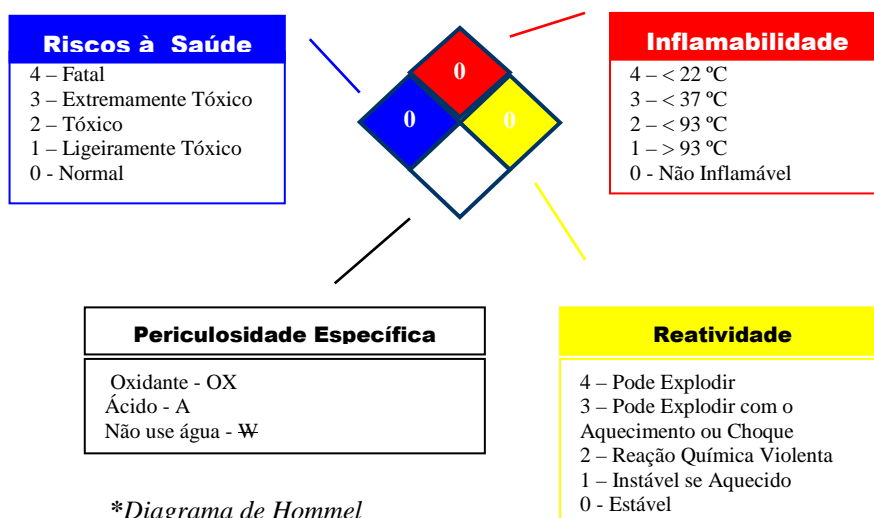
Riscos à Saúde
4 – Fatal
3 – Extremamente Tóxico
2 – Tóxico
1 – Ligeiramente Tóxico
0 - Normal

0
0
0

Inflamabilidade
4 – < 22 ºC
3 – < 37 ºC
2 – < 93 ºC
1 – > 93 ºC
0 - Não Inflamável

Periculosidade Específica
Oxidante - OX
Ácido - A
Não use água - W̶

Reatividade
4 – Pode Explodir
3 – Pode Explodir com o Aquecimento ou Choque
2 – Reação Química Violenta
1 – Instável se Aquecido
0 - Estável

*Diagrama de Hommel